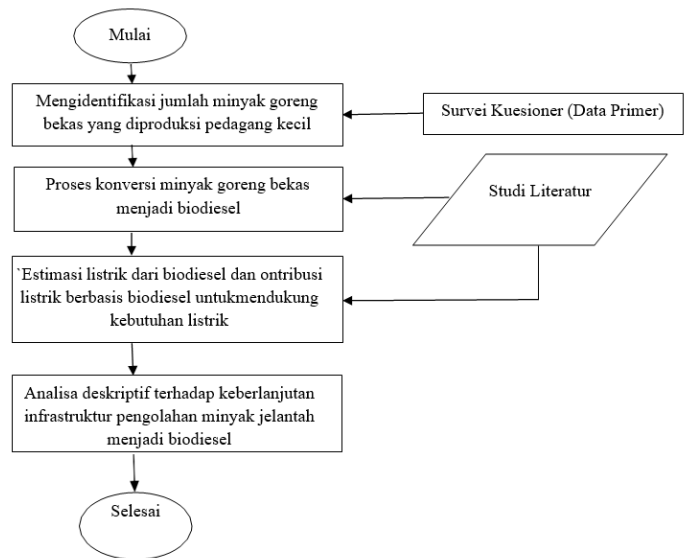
Mulai

Mengidentifikasi jumlah minyak goreng bekas yang diproduksi pedagang kecil

Survei Kuesioner (Data Primer)

Proses konversi minyak goreng bekas menjadi biodiesel

Studi Literatur

`Estimasi listrik dari biodiesel dan ontribusi listrik berbasis biodiesel untukmendukung kebutuhan listrik

Analisa deskriptif terhadap keberlanjutan infrastruktur pengolahan minyak jelantah menjadi biodiesel

Selesai